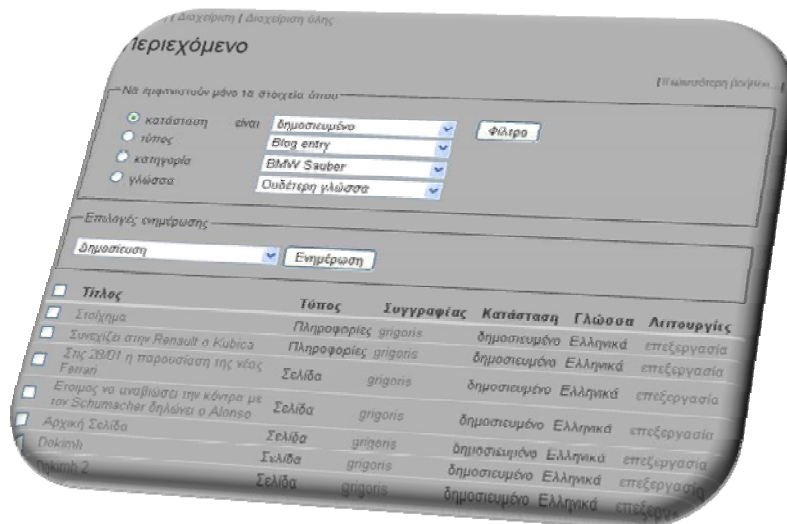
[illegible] | Διαχείριση | Διαχείριση ύλης

Περιεχόμενο

Να εμφανιστούν μόνο τα στοιχεία όπου

[Περισσότερη βοήθεια...]

κατάσταση είναι δημοσιευμένο Φίλτρο
τύπος Blog entry
κατηγορία BMW Sauber
γλώσσα Ουδέτερη γλώσσα

Επιλογές ενημέρωσης

Δημοσίευση Ενημέρωση

| | Τίτλος | Τύπος | Συγγραφέας | Κατάσταση | Γλώσσα | Λειτουργίες |
|---|---|---|---|---|---|---|
| | Στοίχημα | Πληροφορίες | grigoris | δημοσιευμένο | Ελληνικά | επεξεργασία |
| | Συνεχίζει στην Renault ο Kubica | Πληροφορίες | grigoris | δημοσιευμένο | Ελληνικά | επεξεργασία |
| | Στις 28/01 η παρουσίαση της νέας Ferrari | Σελίδα | grigoris | δημοσιευμένο | Ελληνικά | επεξεργασία |
| | Ετοιμος να αναβιώσει την κόντρα με τον Schumacher δηλώνει ο Alonso | Σελίδα | grigoris | δημοσιευμένο | Ελληνικά | επεξεργασία |
| | Αρχική Σελίδα | Σελίδα | grigoris | δημοσιευμένο | Ελληνικά | επεξεργασία |
| | Dokimh | Σελίδα | grigoris | δημοσιευμένο | Ελληνικά | επεξεργασία |
| | Dokimh 2 | Σελίδα | grigoris | δημοσιευμένο | Ελληνικά | επεξεργασία |